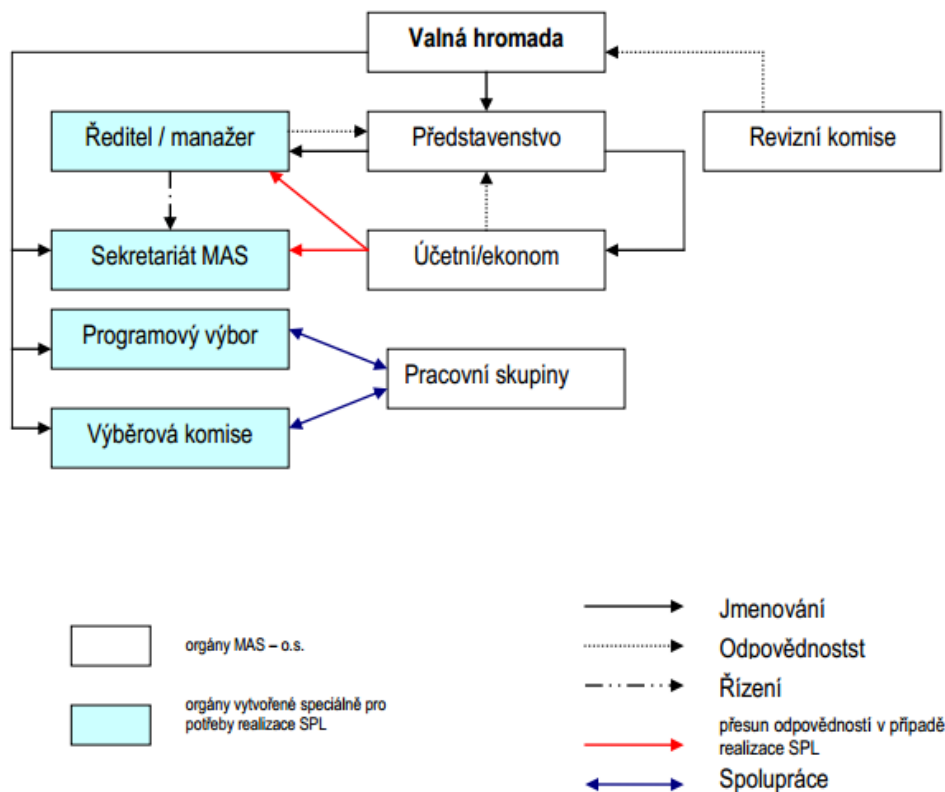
Valná hromada

Ředitel / manažer

Představenstvo

Revizní komise

Sekretariát MAS

Účetní/ekonom

Programový výbor

Pracovní skupiny

Výběrová komise

orgány MAS – o.s.

orgány vytvořené speciálně pro potřeby realizace SPL

Jmenování

Odpovědnostst

Řízení

přesun odpovědností v případě realizace SPL

Spolupráce